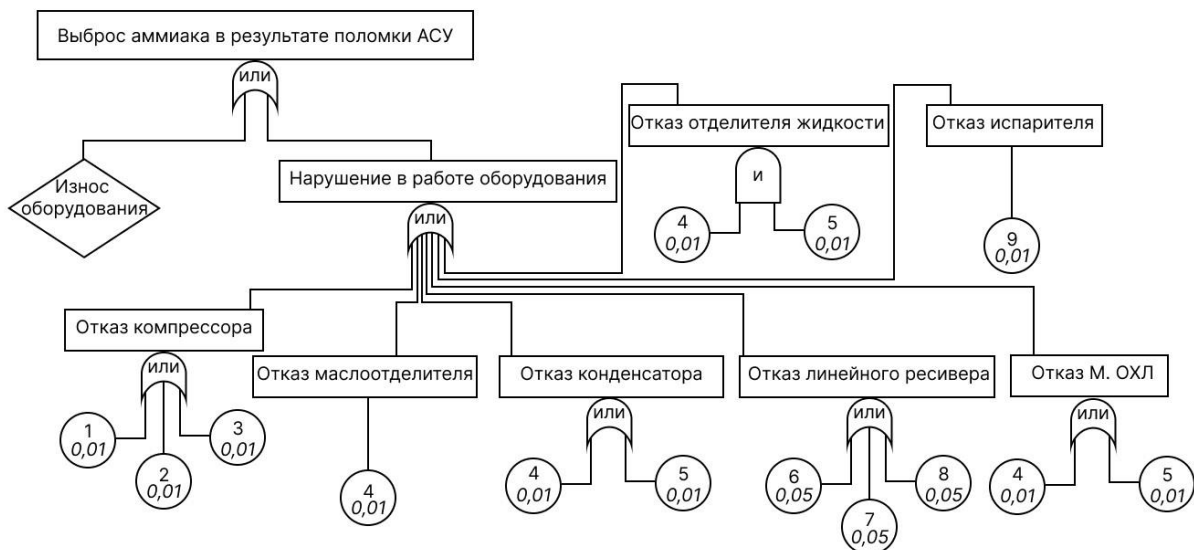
Выброс аммиака в результате поломки АСУ

или

Износ оборудования

Нарушение в работе оборудования

или

Отказ отделителя жидкости

и

4
0,01

5
0,01

Отказ испарителя

9
0,01

Отказ компрессора

или

1
0,01

2
0,01

3
0,01

Отказ маслоотделителя

4
0,01

Отказ конденсатора

или

4
0,01

5
0,01

Отказ линейного ресивера

или

6
0,05

7
0,05

8
0,05

Отказ М. ОХЛ

или

4
0,01

5
0,01